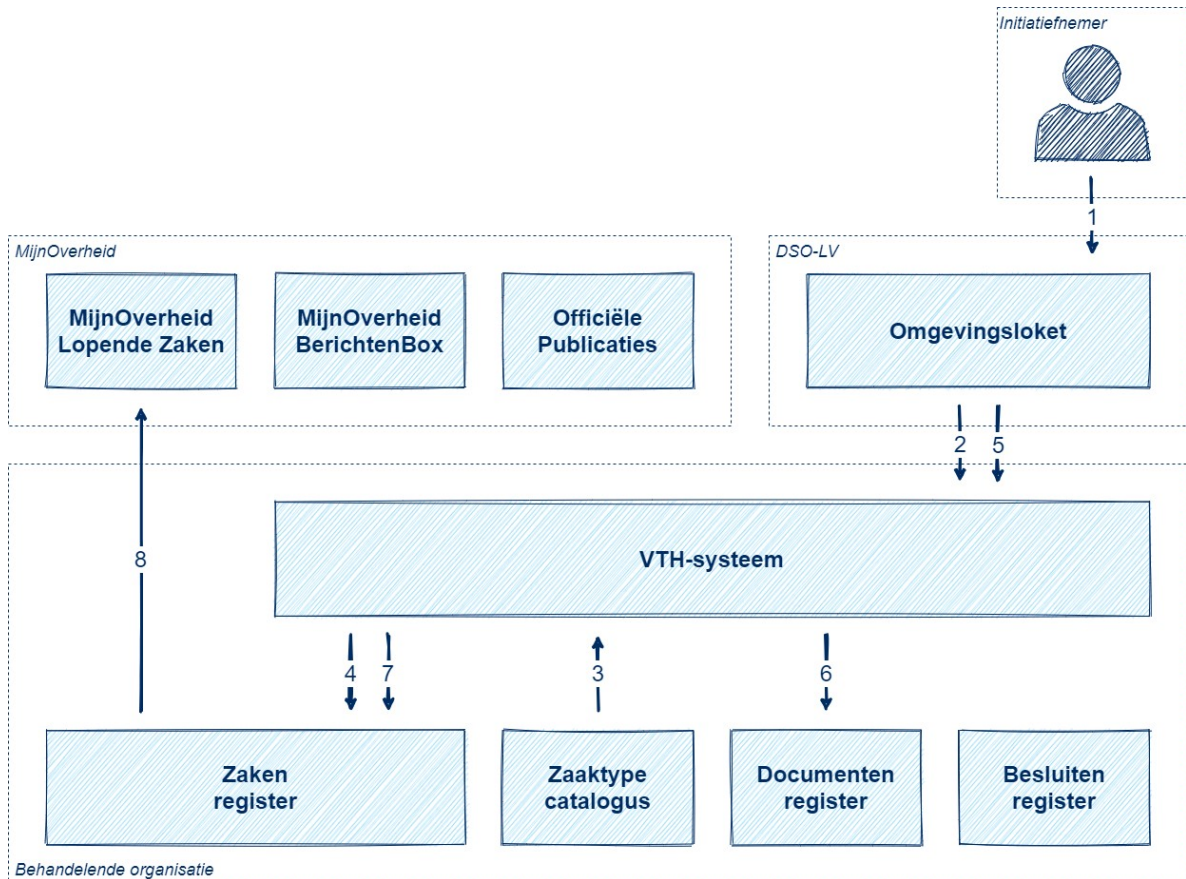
Initiatiefnemer

1

MijnOverheid

MijnOverheid Lopende Zaken

MijnOverheid BerichtenBox

Officiële Publicaties

DSO-LV

Omgevingsloket

2

5

8

VTH-systeem

4

7

3

6

Zaken register

Zaaktype catalogus

Documenten register

Besluiten register

Behandelende organisatie